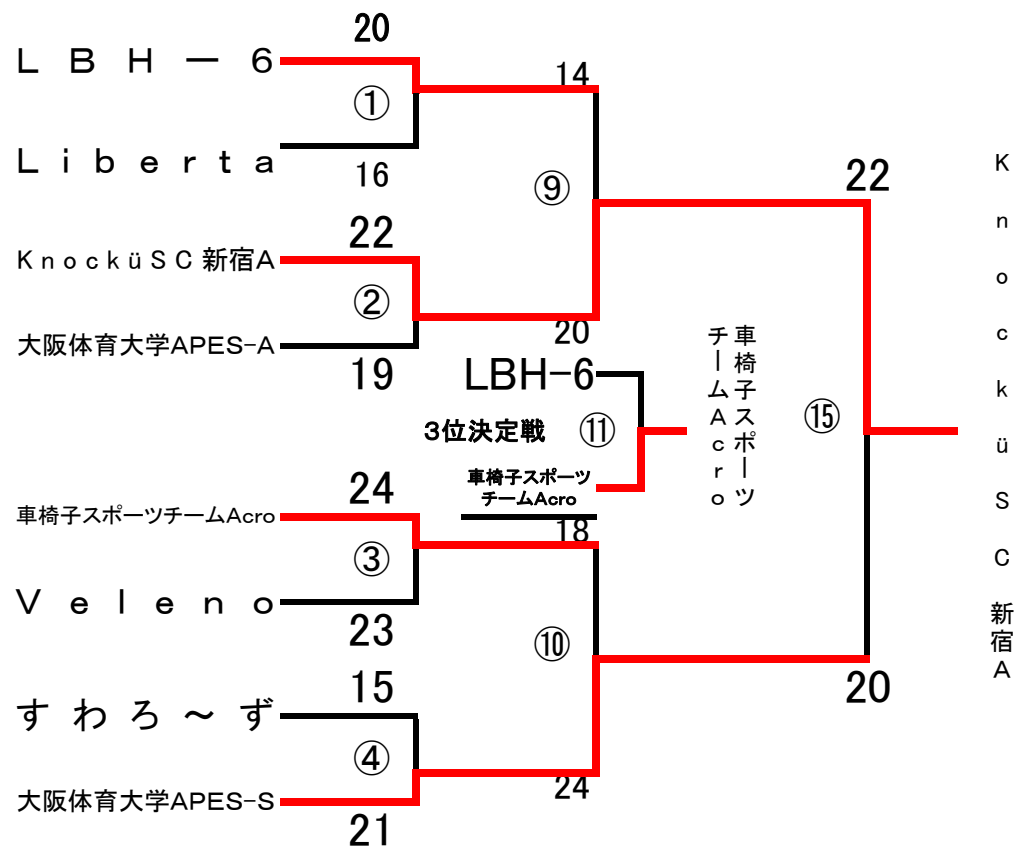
20
ＬＢＨ－６
①
Liberta
16
14
⑨
22
ＫｎｏｃｋüＳＣ新宿Ａ
22
②
大阪体育大学APES-A
19
20
LBH-6
3位決定戦
⑪
車椅子スポーツチームAcro
車椅子スポーツチームAcro
⑮
24
車椅子スポーツチームAcro
③
18
Veleno
23
⑩
20
15
すわろ～ず
④
大阪体育大学APES-S
24
21
KnockｕüSC新宿A